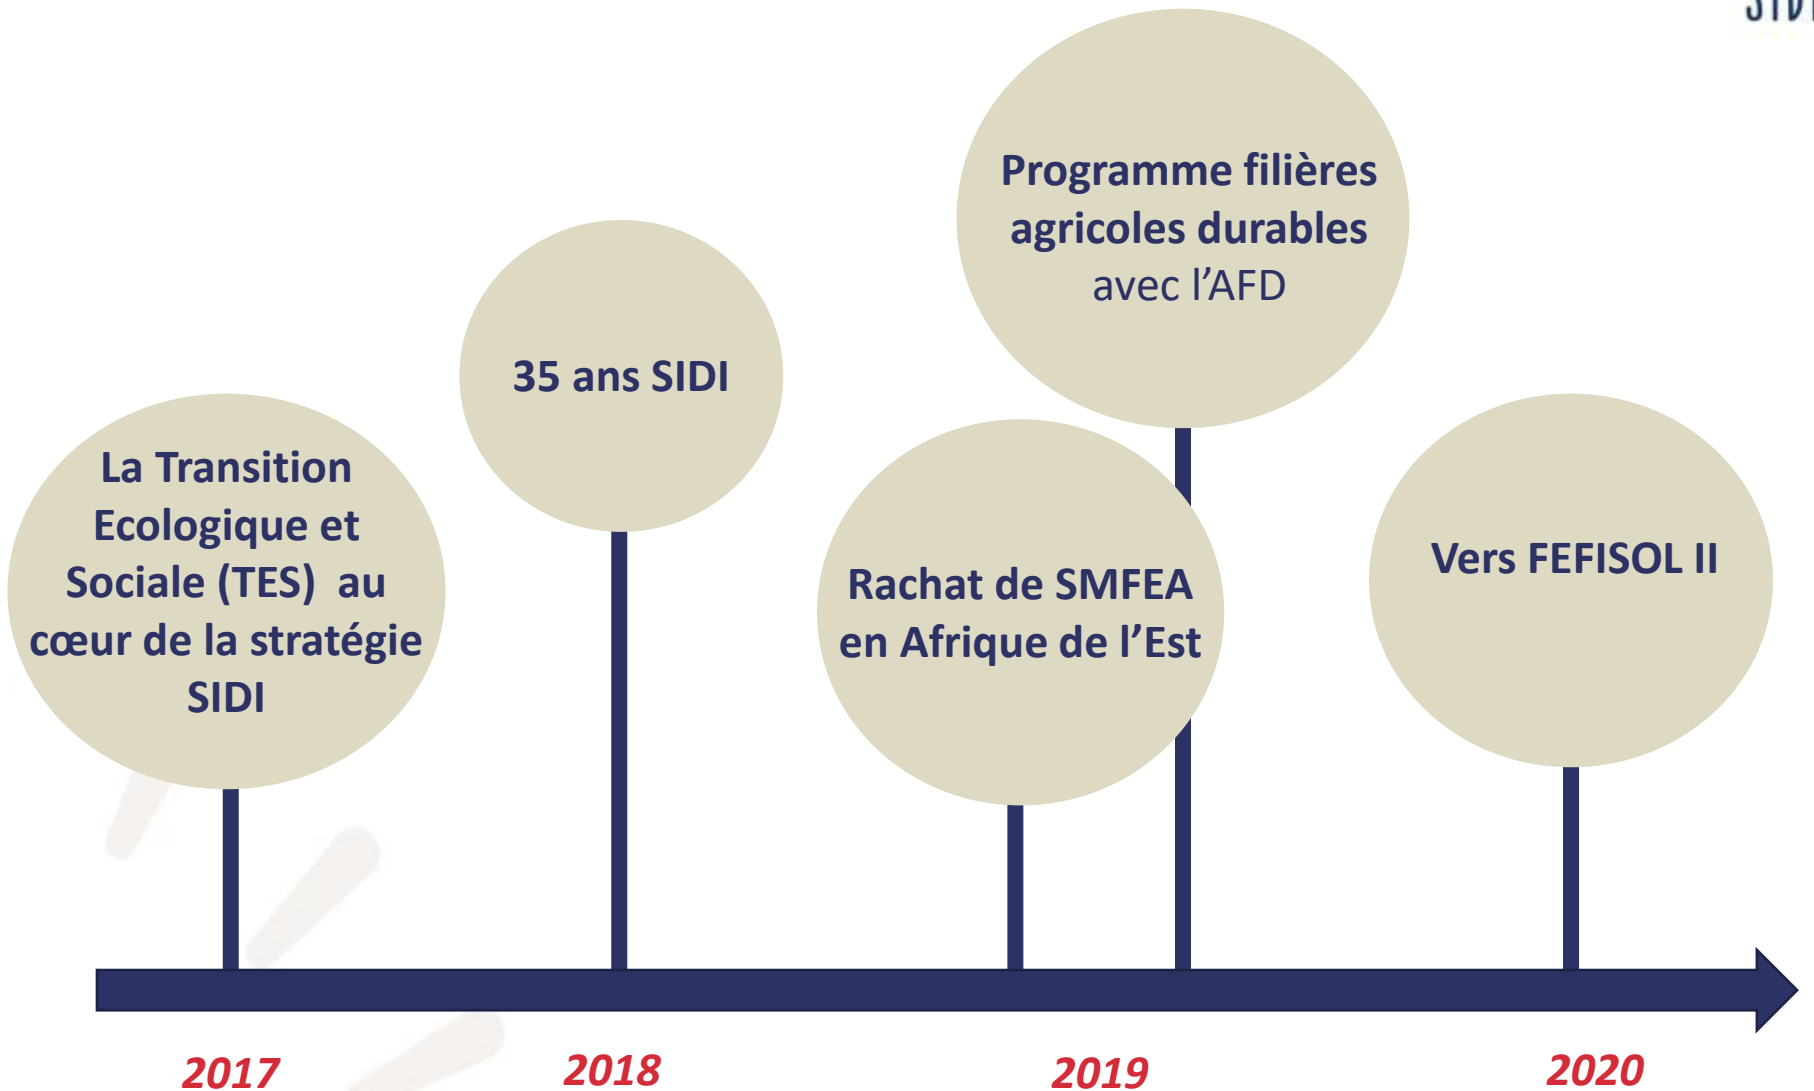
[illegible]

Programme filières agricoles durables avec l'AFD

35 ans SIDI

La Transition Ecologique et Sociale (TES) au cœur de la stratégie SIDI

Rachat de SMFEA en Afrique de l'Est

Vers FEFISOL II

2017

2018

2019

2020